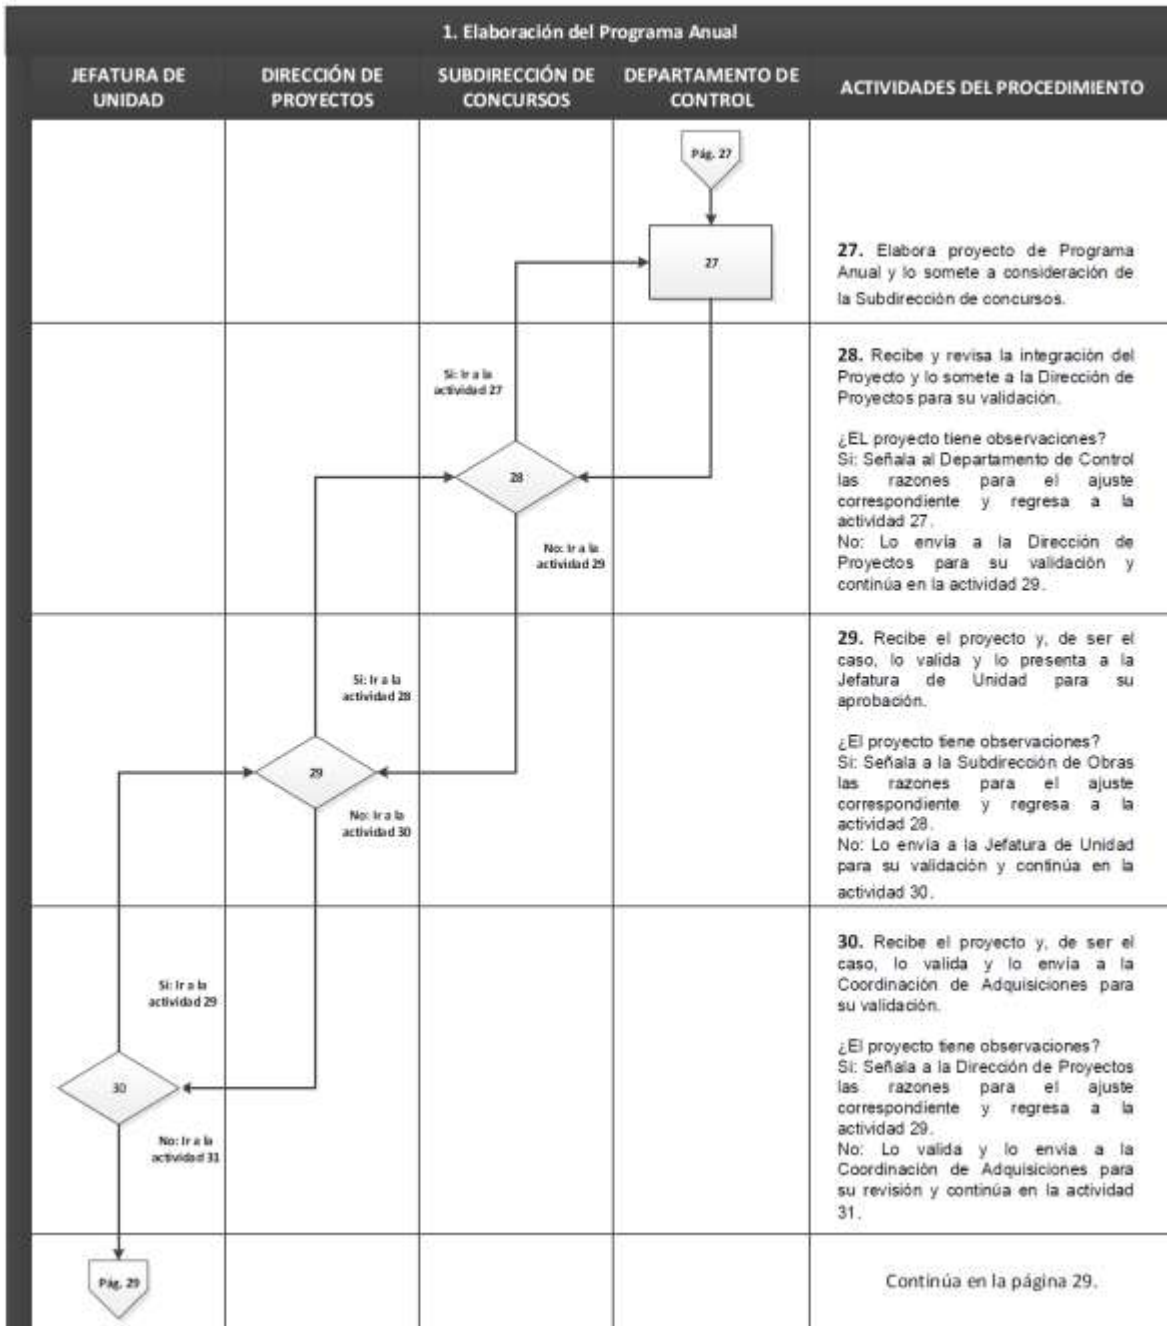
1. Elaboración del Programa Anual

| JEFATURA DE UNIDAD | DIRECCIÓN DE PROYECTOS | SUBDIRECCIÓN DE CONCURSOS | DEPARTAMENTO DE CONTROL | ACTIVIDADES DEL PROCEDIMIENTO |
|---|---|---|---|---|
| | | | Pág. 27 27 | **27.** Elabora proyecto de Programa Anual y lo somete a consideración de la Subdirección de concursos. |
| | | Si: Ir a la actividad 27 28 No: Ir a la actividad 29 | | **28.** Recibe y revisa la integración del Proyecto y lo somete a la Dirección de Proyectos para su validación. ¿EL proyecto tiene observaciones? Si: Señala al Departamento de Control las razones para el ajuste correspondiente y regresa a la actividad 27. No: Lo envía a la Dirección de Proyectos para su validación y continúa en la actividad 29. |
| | Si: Ir a la actividad 28 29 No: Ir a la actividad 30 | | | **29.** Recibe el proyecto y, de ser el caso, lo valida y lo presenta a la Jefatura de Unidad para su aprobación. ¿El proyecto tiene observaciones? Si: Señala a la Subdirección de Obras las razones para el ajuste correspondiente y regresa a la actividad 28. No: Lo envía a la Jefatura de Unidad para su validación y continúa en la actividad 30. |
| Si: Ir a la actividad 29 30 No: Ir a la actividad 31 | | | | **30.** Recibe el proyecto y, de ser el caso, lo valida y lo envía a la Coordinación de Adquisiciones para su validación. ¿El proyecto tiene observaciones? Si: Señala a la Dirección de Proyectos las razones para el ajuste correspondiente y regresa a la actividad 29. No: Lo valida y lo envía a la Coordinación de Adquisiciones para su revisión y continúa en la actividad 31. |
| Pág. 29 | | | | Continúa en la página 29. |